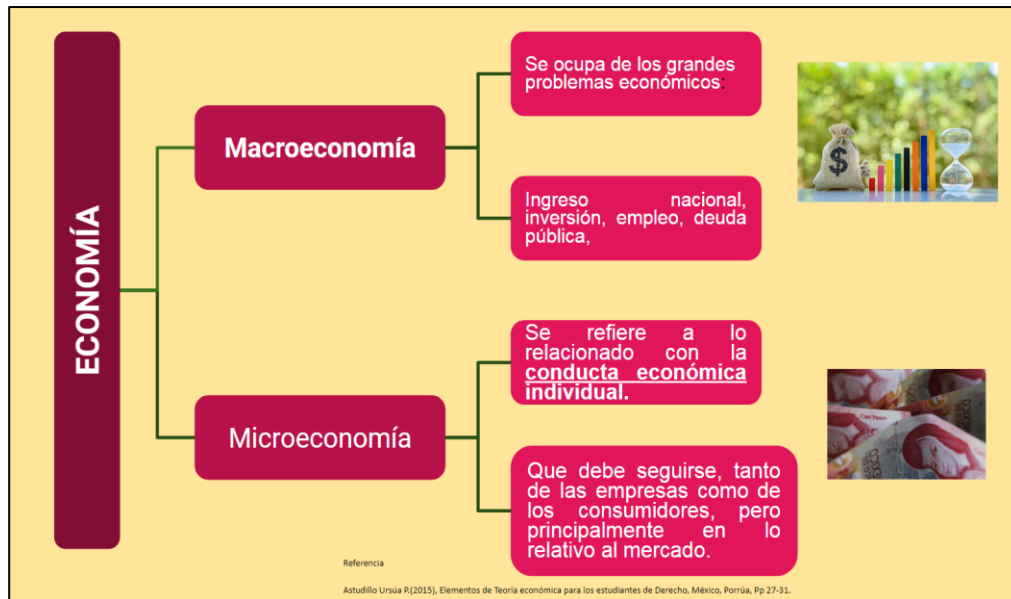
ECONOMÍA

Macroeconomía

Se ocupa de los grandes problemas económicos:

Ingreso nacional, inversión, empleo, deuda pública,

Microeconomía

Se refiere a lo relacionado con la **conducta económica individual.**

Que debe seguirse, tanto de las empresas como de los consumidores, pero principalmente en lo relativo al mercado.

Referencia

Astudillo Ursúa P.(2015), Elementos de Teoría económica para los estudiantes de Derecho, México, Porrúa, Pp 27-31.